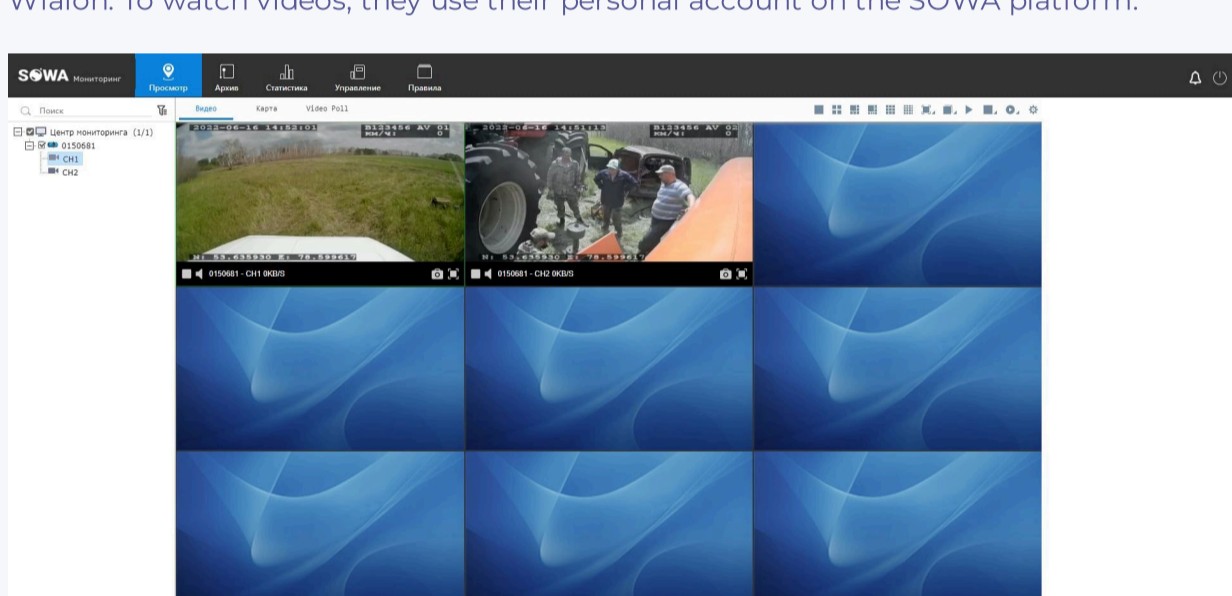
Wialon. To watch videos, they use their personal account on the SOWA platform.

SOWA Мониторинг

Просмотр
Архив
Статистика
Управление
Правила

Поиск

Центр мониторинга (1/1)
0150681
CH1
CH2

Видео
Карта
Video Poll

2022-06-16 14:52:01
B123456 AV 01
КМ/Ч: 0
N: 53.635930 E: 78.599617
0150681 - CH1 0KB/S

2022-06-16 14:52:13
B123456 AV 02
КМ/Ч: 0
N: 53.635930 E: 78.599617
0150681 - CH2 0KB/S